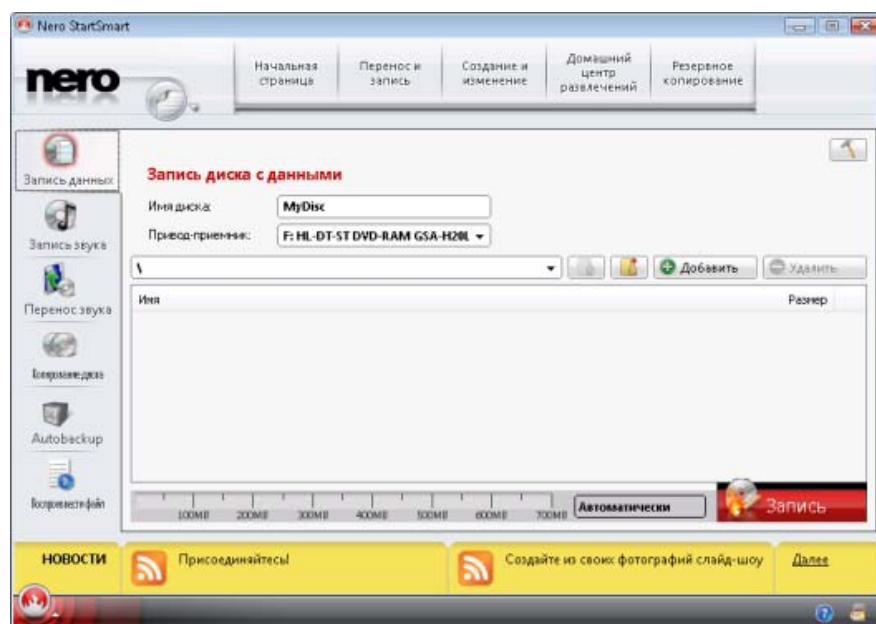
Nero StartSmart

nero

Начальная страница

Перенос и запись

Создание и изменение

Домашний центр развлечений

Резервное копирование

Запись данных

Запись звука

Перенос звука

Копирование диска

Autobackup

Воспроизвести файл

Запись диска с данными

Имя диска: MyDisc

Привод-приемник: F: HL-DT-ST DVD-RAM GSA-H20L

\

Добавить

Удалить

Имя

Размер

100MB 200MB 300MB 400MB 500MB 600MB 700MB

Автоматически

Запись

НОВОСТИ

Присоединяйтесь!

Создайте из своих фотографий слайд-шоу

Далее